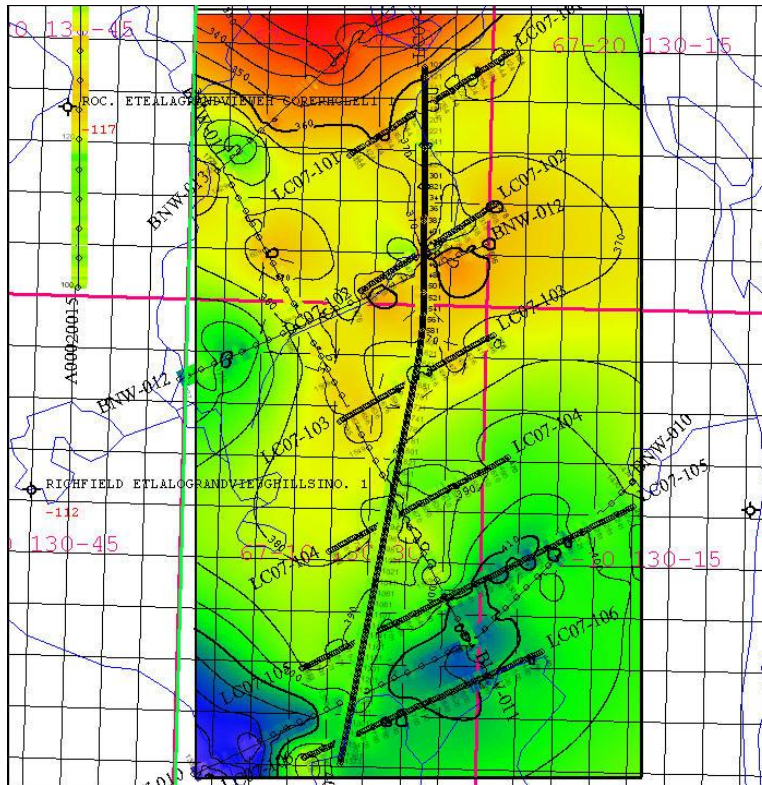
0 13 -45
67-20 130-15
ROC. ETEALAGRANDVIEWER COREHOLE 1
-117
LC07-101
LC07-102
BNW-012
BNW-013
LC07-103
LC07-103
BNW-012
LC07-103
A0002001-5
LC07-104
BNW-010
LC07-105
RICHFIELD ETALOGRANDVIEWHILLSNO. 1
-112
0 130-45
67-20 130-30
LC07-104
-20 130-15
LC07-106
LC07-105
340
350
360
370
370
390
410